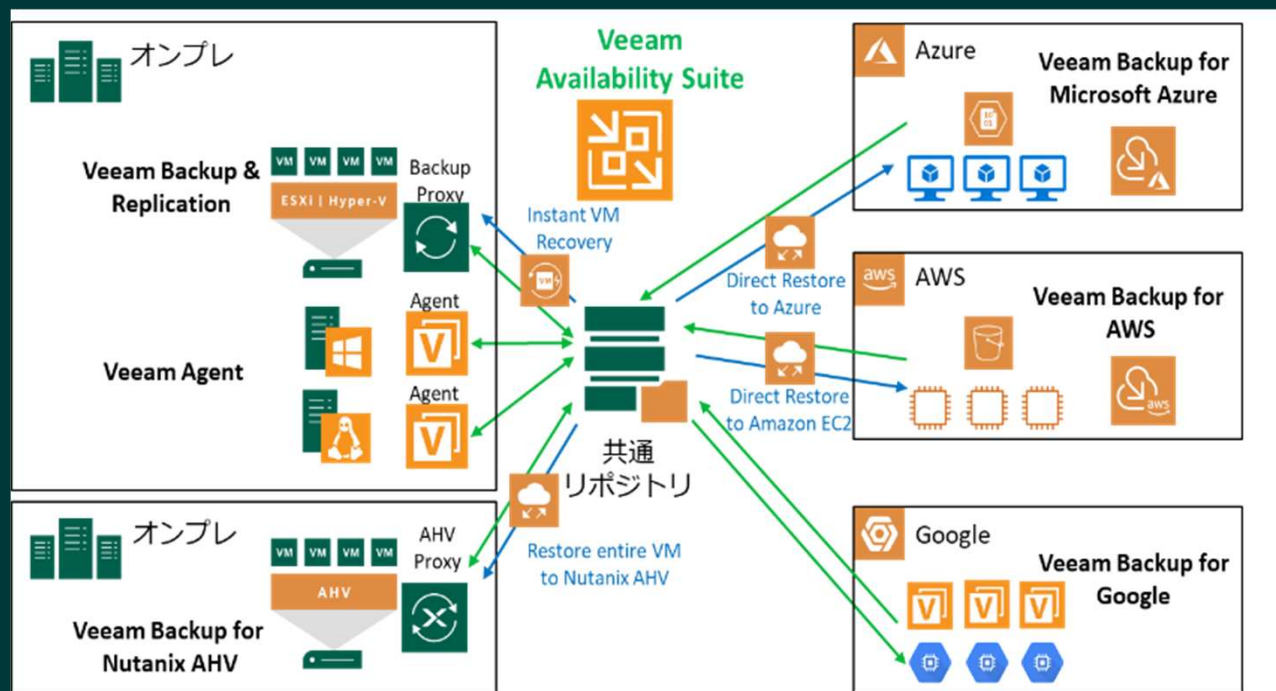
オンプレ

Veeam Backup & Replication

VM VM VM VM

ESXi | Hyper-V

Backup Proxy

Veeam Agent

Agent

Agent

オンプレ

VM VM VM VM

AHV

AHV Proxy

Veeam Backup for Nutanix AHV

Veeam Availability Suite

Instant VM Recovery

VM

共通 リポジトリ

Restore entire VM to Nutanix AHV

Direct Restore to Azure

Direct Restore to Amazon EC2

Azure

Veeam Backup for Microsoft Azure

aws

AWS

Veeam Backup for AWS

aws

Google

Veeam Backup for Google